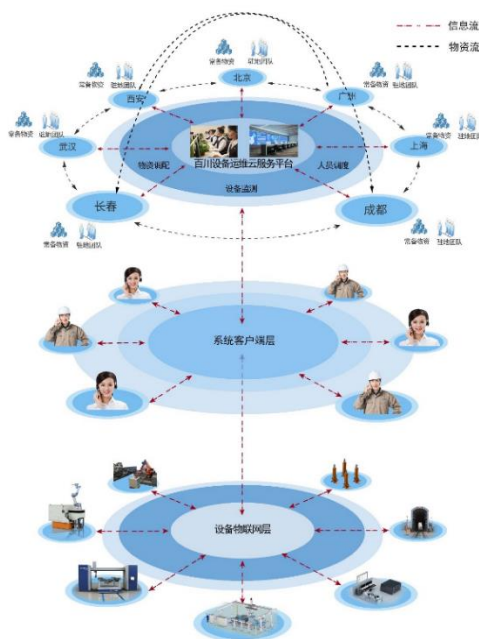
信息流
物资流

常备物资 研发团队
北京
常备物资 驻地团队
西安
常备物资 驻地团队
广州
常备物资 驻地团队
武汉
常备物资 驻地团队
上海
物资调配
百川设备运维云服务平台
人员调度
设备监测
长春
成都
常备物资 驻地团队
常备物资 驻地团队

系统客户端层

设备物联网层